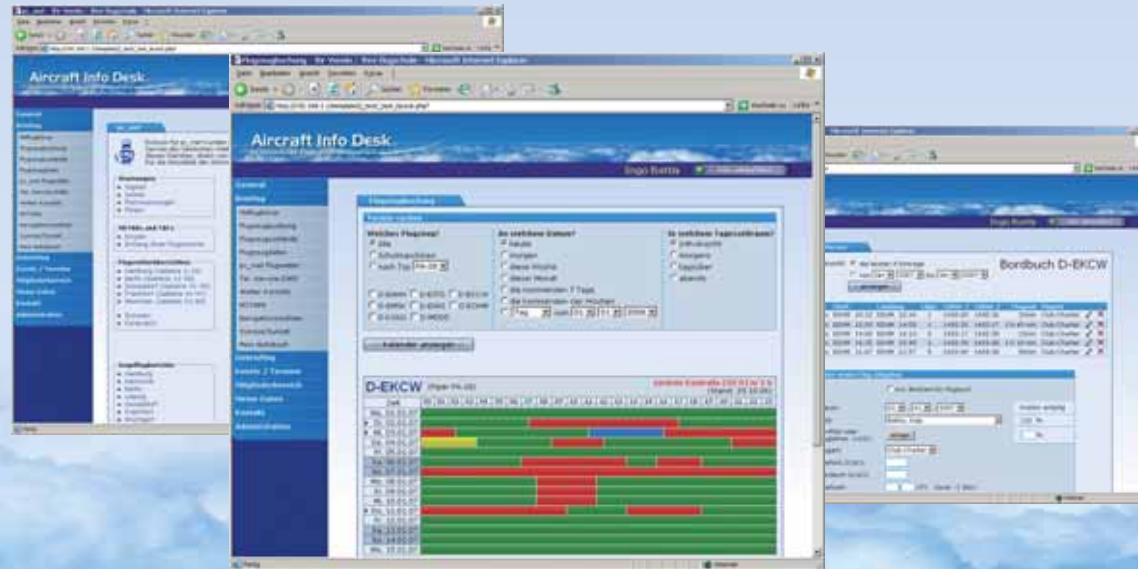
Aircraft Info Desk

Flugzeugbuchung - SV Vereda - Ihre Flugschule - Microsoft Internet Explorer

Datei Bearbeiten Ansicht Favoriten Extras ?

Aircraft Info Desk

Ingo Buttle

General
Briefing
Mitfluglisten
Flugzeugbuchung
Flugzeugstandorte
Flugzeugdaten
Wetter Aktuelle
NOTAMS
Navigationsdaten
Kontrollzettel
Mein Bordbuch
Debriefing
Events / Termine
Mitgliederbereich
Verein Daten
Kontakt
Administration

Flugzeugbuchung

Welches Flugzeug?
Alle
Schulmaschinen
nach Typ

Welches Datum?
Heute
Morgen
diese Woche
dieser Monat
die kommenden 7 Tage
die kommenden vier Wochen

Zu welchen Tageszeiten?
Frühmorgens
Morgens
Tagsüber
abends

Kalender anzeigen

D-EKCW

| Datum |
|---|
| Mo, 01.01.07 |
| Di, 02.01.07 |
| Mi, 03.01.07 |
| Do, 04.01.07 |
| Fr, 05.01.07 |
| Sa, 06.01.07 |
| So, 07.01.07 |
| Mo, 08.01.07 |
| Di, 09.01.07 |
| Mi, 10.01.07 |
| Do, 11.01.07 |
| Fr, 12.01.07 |
| Sa, 13.01.07 |
| So, 14.01.07 |

Fertig
Internet

Ingo Buttle

Bordbuch D-EKCW

Club Charter
Club Charter
Club Charter
Club Charter
Club Charter